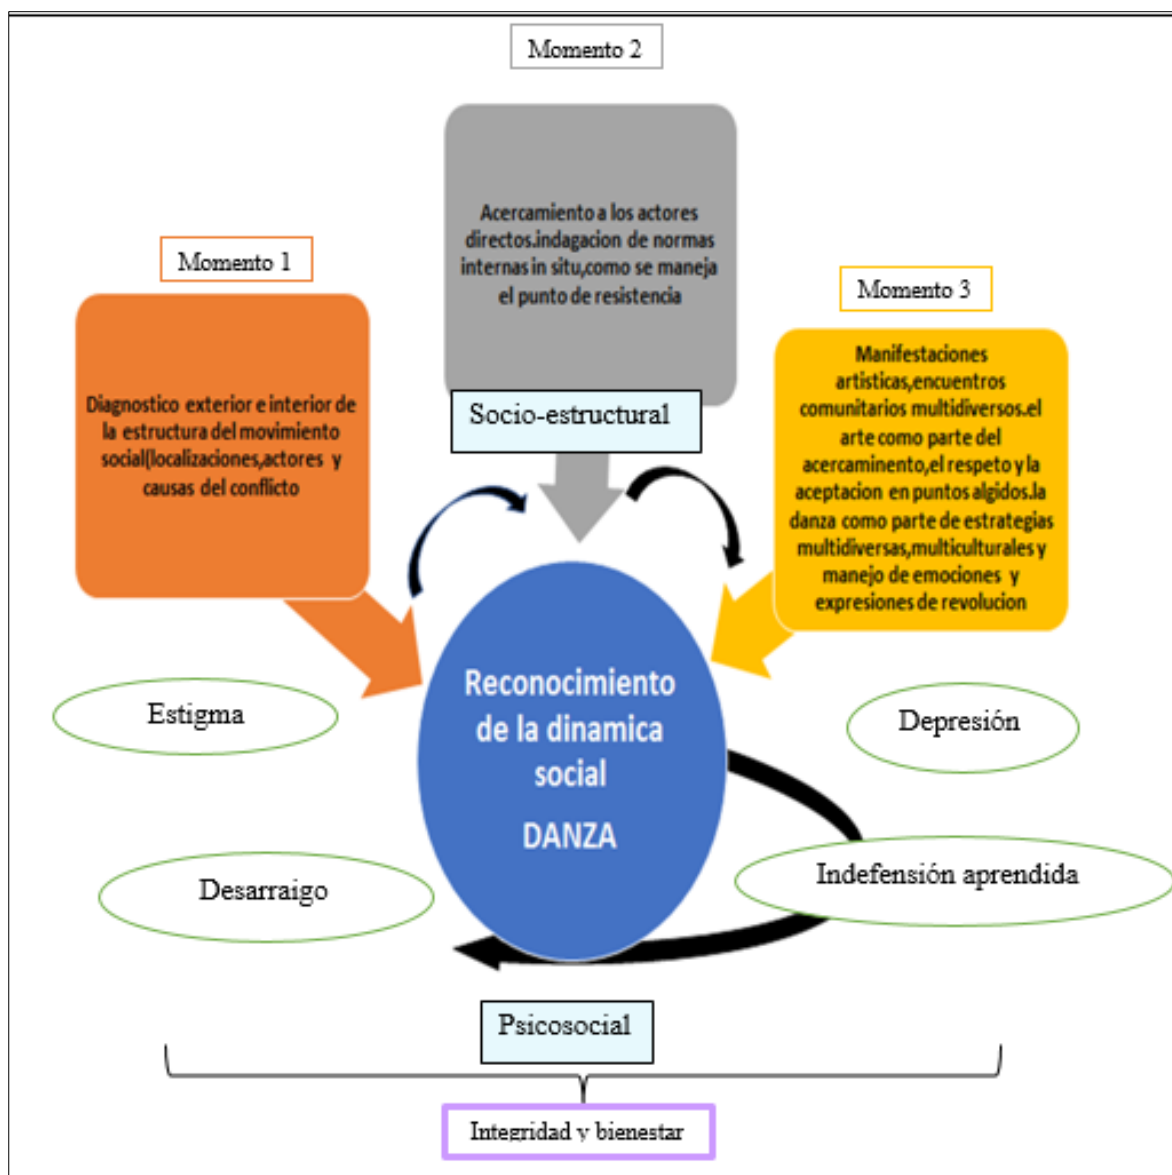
Momento 2

Acercamiento a los actores directos.indagacion de normas internas in situ,como se maneja el punto de resistencia

Momento 1

Diagnostico exterior e interior de la estructura del movimiento social(localizaciones,actores y causas del conflicto

Socio-estructural

Momento 3

Manifestaciones artisticas,encuentros comunitarios multidiversos.el arte como parte del acercaminento,el respeto y la aceptacion en puntos algidos.la danza como parte de estrategias multidiversas,multiculturales y manejo de emociones y expresiones de revolucion

Estigma

Reconocimiento de la dinamica social

DANZA

Depresión

Desarraigo

Indefensión aprendida

Psicosocial

Integridad y bienestar